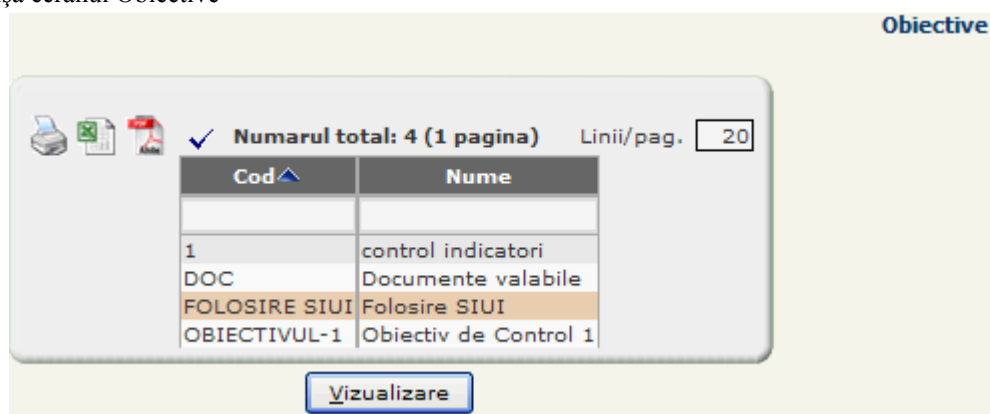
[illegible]ța ecranul Obiective

Obiective

Numarul total: 4 (1 pagina) Linii/pag. 20

| Cod | Nume |
|---|---|
| | |
| 1 | control indicatori |
| DOC | Documente valabile |
| FOLOSIRE SIUI | Folosire SIUI |
| OBIECTIVUL-1 | Obiectiv de Control 1 |

Vizualizare